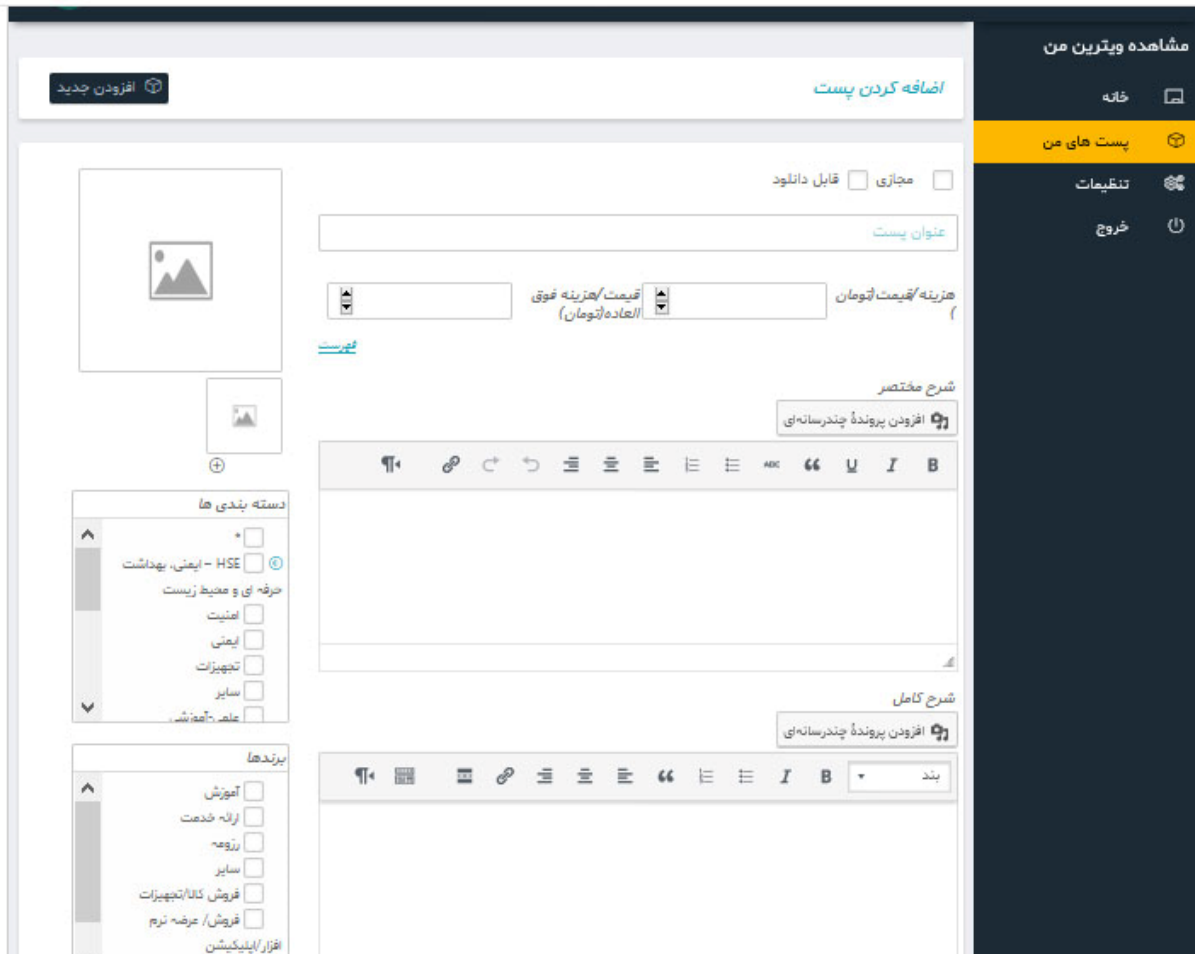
مشاهده ویترین من
خانه
پست های من
تنظیمات
خروج

اضافه کردن پست
افزودن جدید

مجازی
قابل دانلود

عنوان پست

هزینه/قیمت(تومان)
قیمت/هزینه فوق العاده(تومان)

فهرست

شرح مختصر
افزودن پروندهٔ چندرسانه‌ای

B I U ABC

شرح کامل
افزودن پروندهٔ چندرسانه‌ای

بند B I

دسته بندی ها
-
HSE – ایمنی، بهداشت حرفه ای و محیط زیست
امنیت
ایمنی
تجهیزات
سایر
علمی/آموزشی

برندها
آموزش
ارائه خدمت
رزومه
سایر
فروش کالا/تجهیزات
فروش/ عرضه نرم افزار/اپلیکیشن